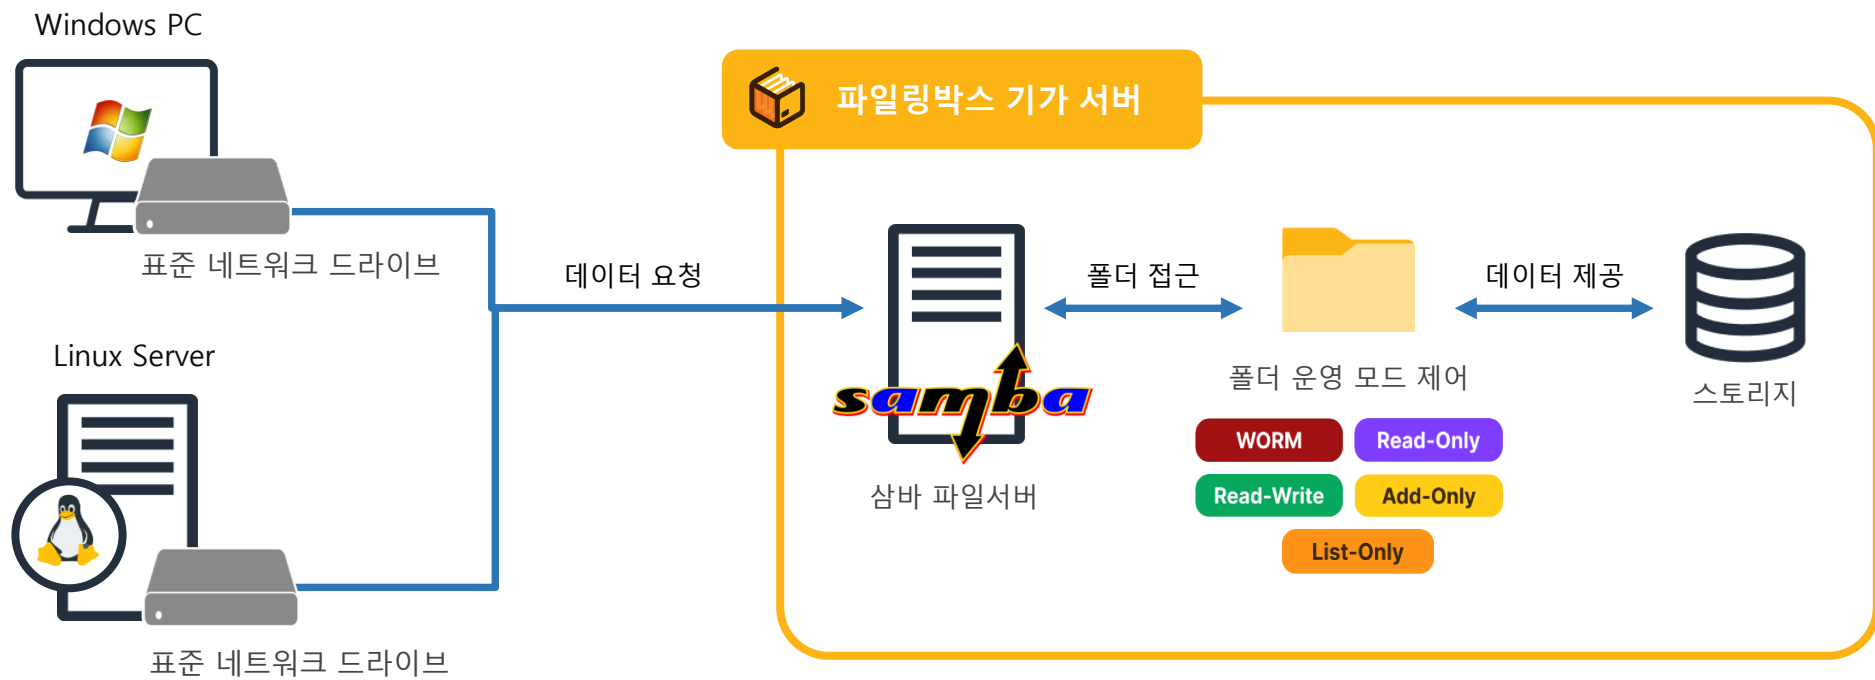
Windows PC

표준 네트워크 드라이브

Linux Server

표준 네트워크 드라이브

데이터 요청

파일링박스 기가 서버

samba

삼바 파일서버

폴더 접근

폴더 운영 모드 제어

WORM

Read-Only

Read-Write

Add-Only

List-Only

데이터 제공

스토리지